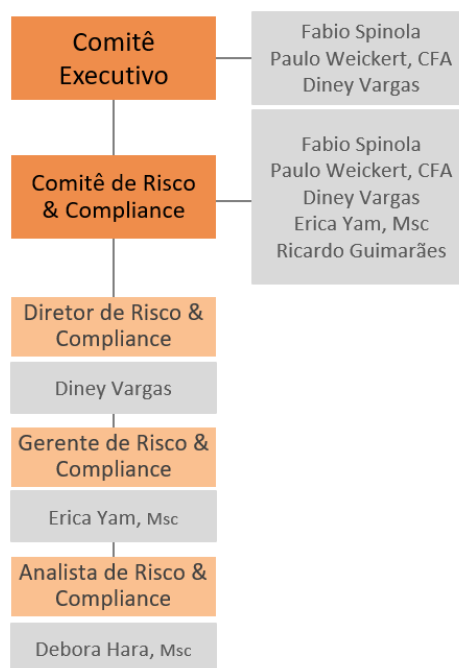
Comitê Executivo

Fabio Spinola
Paulo Weickert, CFA
Diney Vargas

Comitê de Risco & Compliance

Fabio Spinola
Paulo Weickert, CFA
Diney Vargas
Erica Yam, Msc
Ricardo Guimarães

Diretor de Risco & Compliance

Diney Vargas

Gerente de Risco & Compliance

Erica Yam, Msc

Analista de Risco & Compliance

Debora Hara, Msc